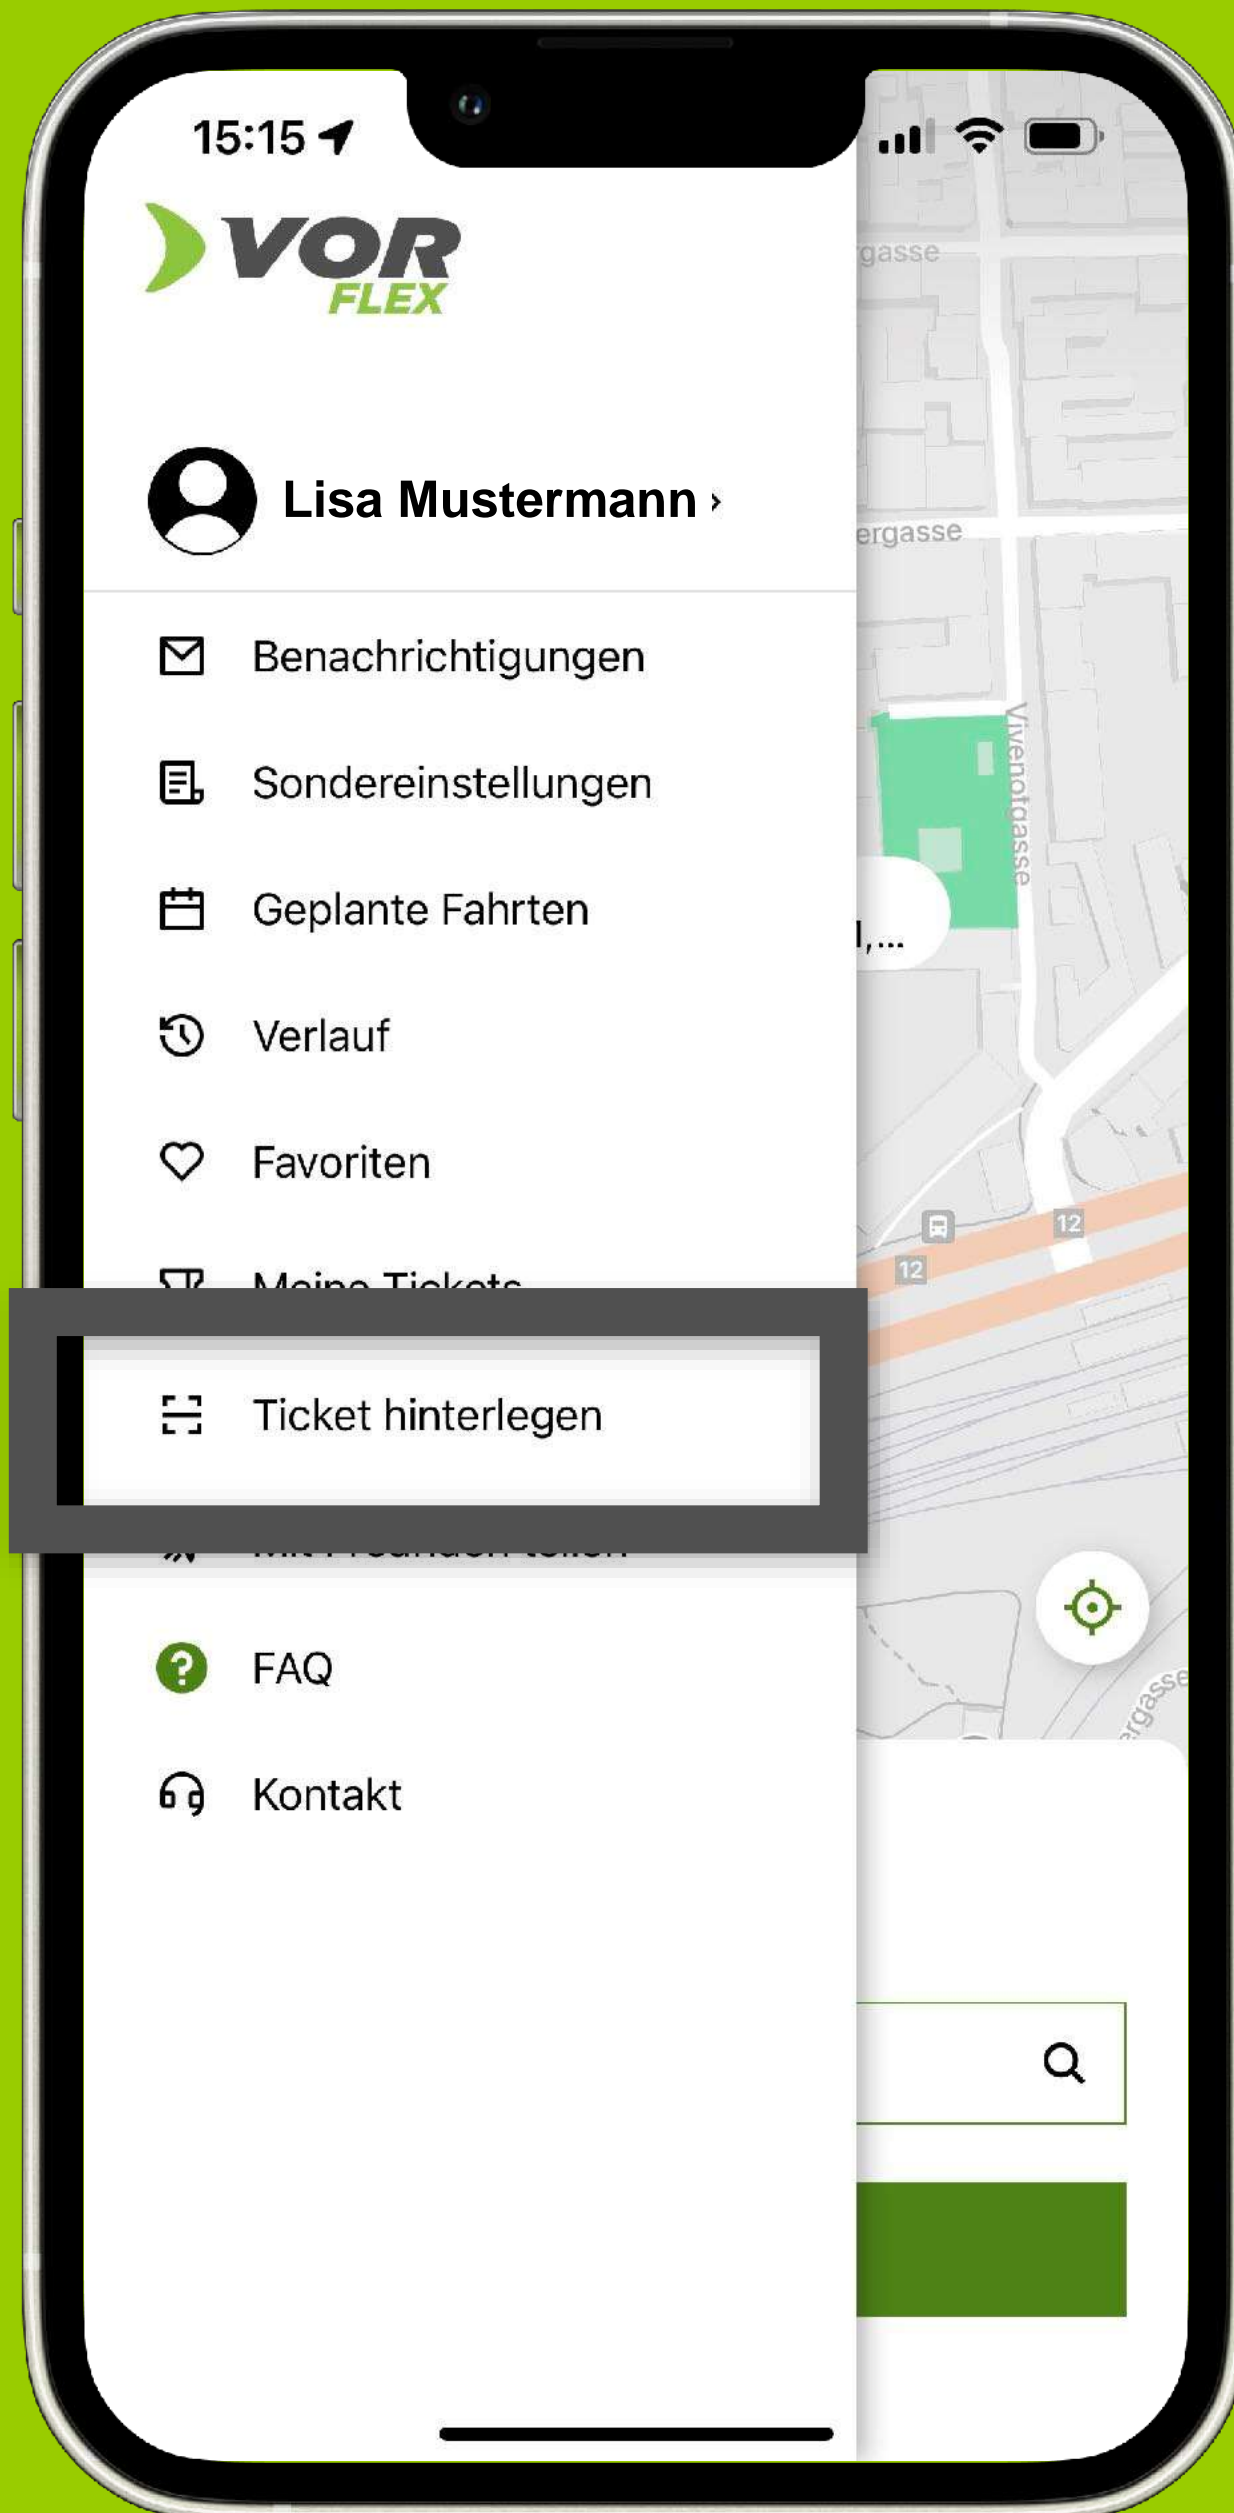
15:15

VOR FLEX

Lisa Mustermann ›

Benachrichtigungen

Sondereinstellungen

Geplante Fahrten

Verlauf

Favoriten

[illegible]

Ticket hinterlegen

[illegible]

FAQ

Kontakt

gasse

ergasse

Vivenotgasse

l,...

12

12

rgasse